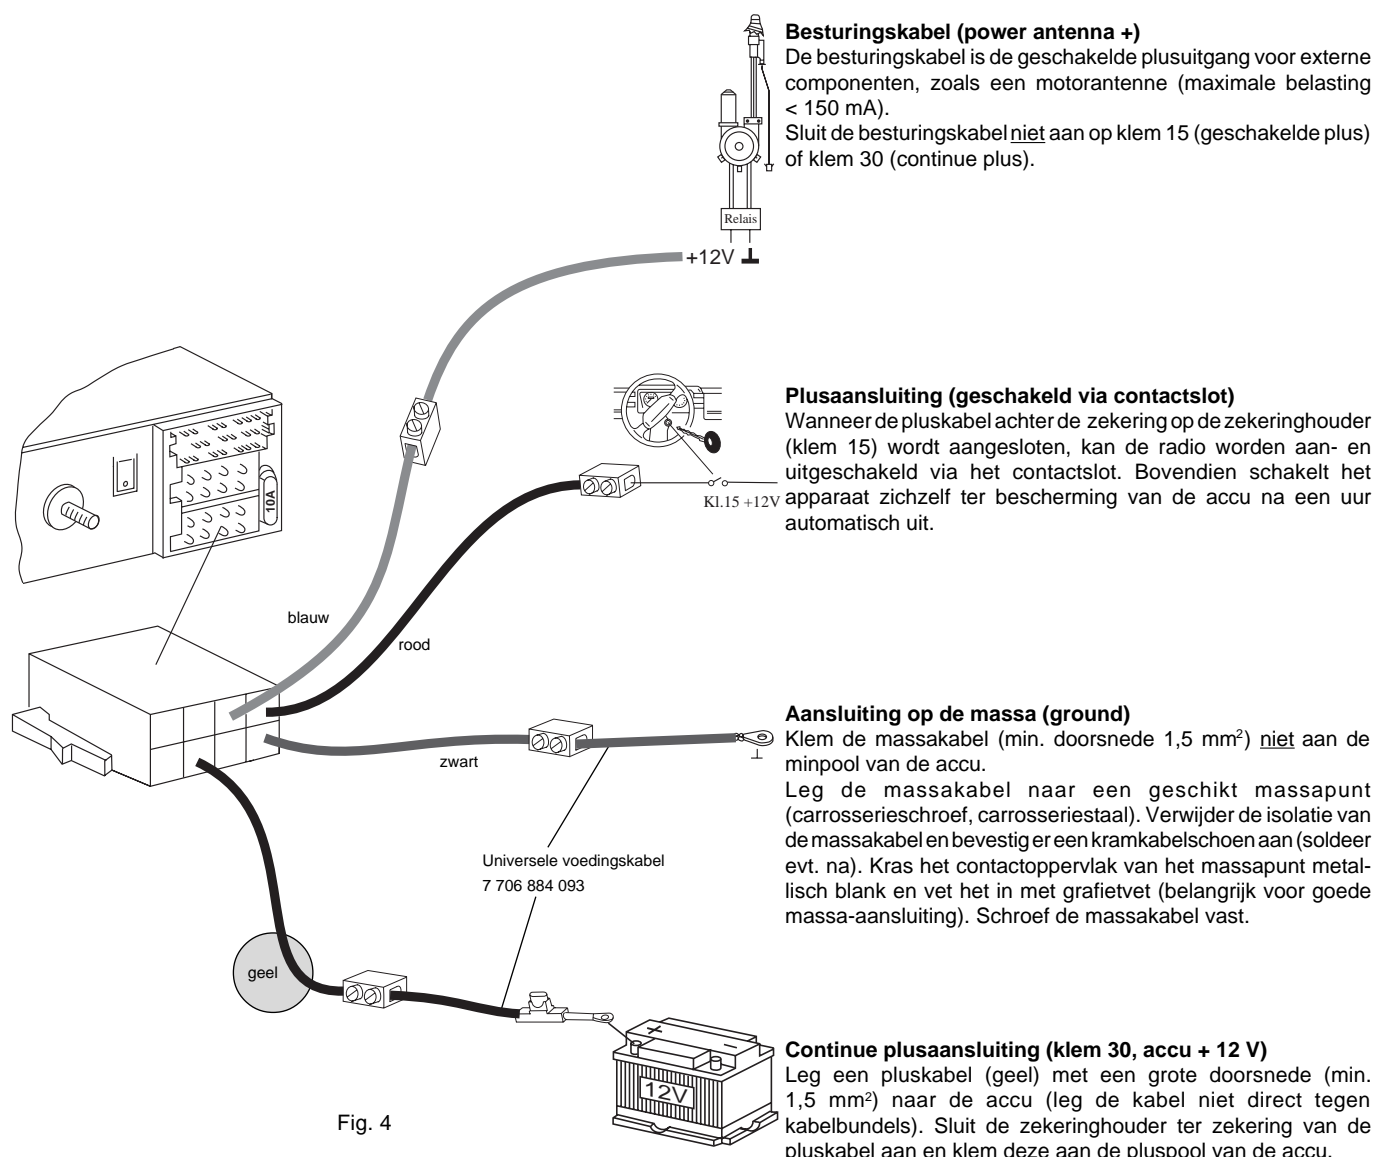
**Besturingskabel (power antenna +)**
De besturingskabel is de geschakelde plusuitgang voor externe componenten, zoals een motorantenne (maximale belasting < 150 mA).
Sluit de besturingskabel niet aan op klem 15 (geschakelde plus) of klem 30 (continue plus).

Relais

+12V

**Plusaansluiting (geschakeld via contactslot)**
Wanneer de pluskabel achter de zekering op de zekeringhouder (klem 15) wordt aangesloten, kan de radio worden aan- en uitgeschakeld via het contactslot. Bovendien schakelt het apparaat zichzelf ter bescherming van de accu na een uur automatisch uit.

Kl.15 +12V

10A

blauw

rood

**Aansluiting op de massa (ground)**
Klem de massakabel (min. doorsnede 1,5 mm$^2$) niet aan de minpool van de accu.
Leg de massakabel naar een geschikt massapunt (carrosserieschroef, carrosseriestaal). Verwijder de isolatie van de massakabel en bevestig er een kramkabelschoen aan (soldeer evt. na). Kras het contactoppervlak van het massapunt metallisch blank en vet het in met grafietvet (belangrijk voor goede massa-aansluiting). Schroef de massakabel vast.

zwart

Universele voedingskabel
7 706 884 093

geel

12V

**Continue plusaansluiting (klem 30, accu + 12 V)**
Leg een pluskabel (geel) met een grote doorsnede (min. 1,5 mm$^2$) naar de accu (leg de kabel niet direct tegen kabelbundels). Sluit de zekeringhouder ter zekering van de pluskabel aan en klem deze aan de pluspool van de accu.

Fig. 4